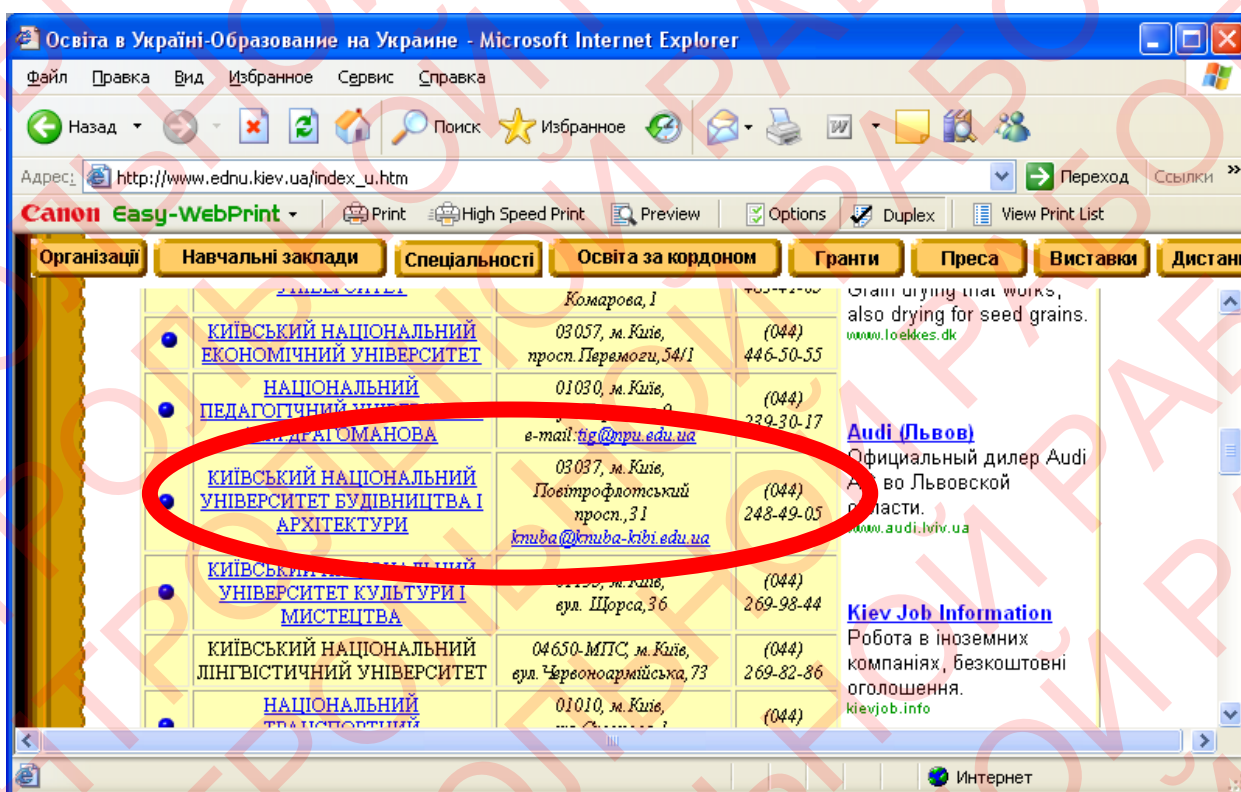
Освіта в Україні-Образование на Украине - Microsoft Internet Explorer

Файл Правка Вид Избранное Сервис Справка

Назад Поиск Избранное

Адрес: http://www.ednu.kiev.ua/index_u.htm Переход Ссылки »

Canon Easy-WebPrint Print High Speed Print Preview Options Duplex View Print List

Організації | Навчальні заклади | Спеціальності | Освіта за кордоном | Гранти | Преса | Виставки | Дистан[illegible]

| | | | |
|---|---|---|---|
| | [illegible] | Комарова, 1 | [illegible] |
| | КИЇВСЬКИЙ НАЦІОНАЛЬНИЙ ЕКОНОМІЧНИЙ УНІВЕРСИТЕТ | 03057, м. Київ, просп. Перемоги, 54/1 | (044) 446-50-55 |
| | НАЦІОНАЛЬНИЙ ПЕДАГОГІЧНИЙ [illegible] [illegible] ДРАГОМАНОВА | 01030, м. Київ, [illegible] e-mail: tig@npu.edu.ua | (044) 239-30-17 |
| | КИЇВСЬКИЙ НАЦІОНАЛЬНИЙ УНІВЕРСИТЕТ БУДІВНИЦТВА І АРХІТЕКТУРИ | 03037, м. Київ, Повітрофлотський просп., 31 knuba@knuba-kibi.edu.ua | (044) 248-49-05 |
| | КИЇВСЬКИЙ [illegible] УНІВЕРСИТЕТ КУЛЬТУРИ І МИСТЕЦТВА | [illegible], м. Київ, вул. Щорса, 36 | (044) 269-98-44 |
| | КИЇВСЬКИЙ НАЦІОНАЛЬНИЙ ЛІНГВІСТИЧНИЙ УНІВЕРСИТЕТ | 04650-МПС, м. Київ, вул. Червоноармійська, 73 | (044) 269-82-86 |
| | НАЦІОНАЛЬНИЙ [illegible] | 01010, м. Київ, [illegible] | (044) |

Grain drying that works, also drying for seed grains.
www.loekkes.dk

Audi (Львов)
Официальный дилер Audi А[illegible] во Львовской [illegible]ласти.
www.audi.lviv.ua

Kiev Job Information
Робота в іноземних компаніях, безкоштовні оголошення.
kievjob.info

Интернет